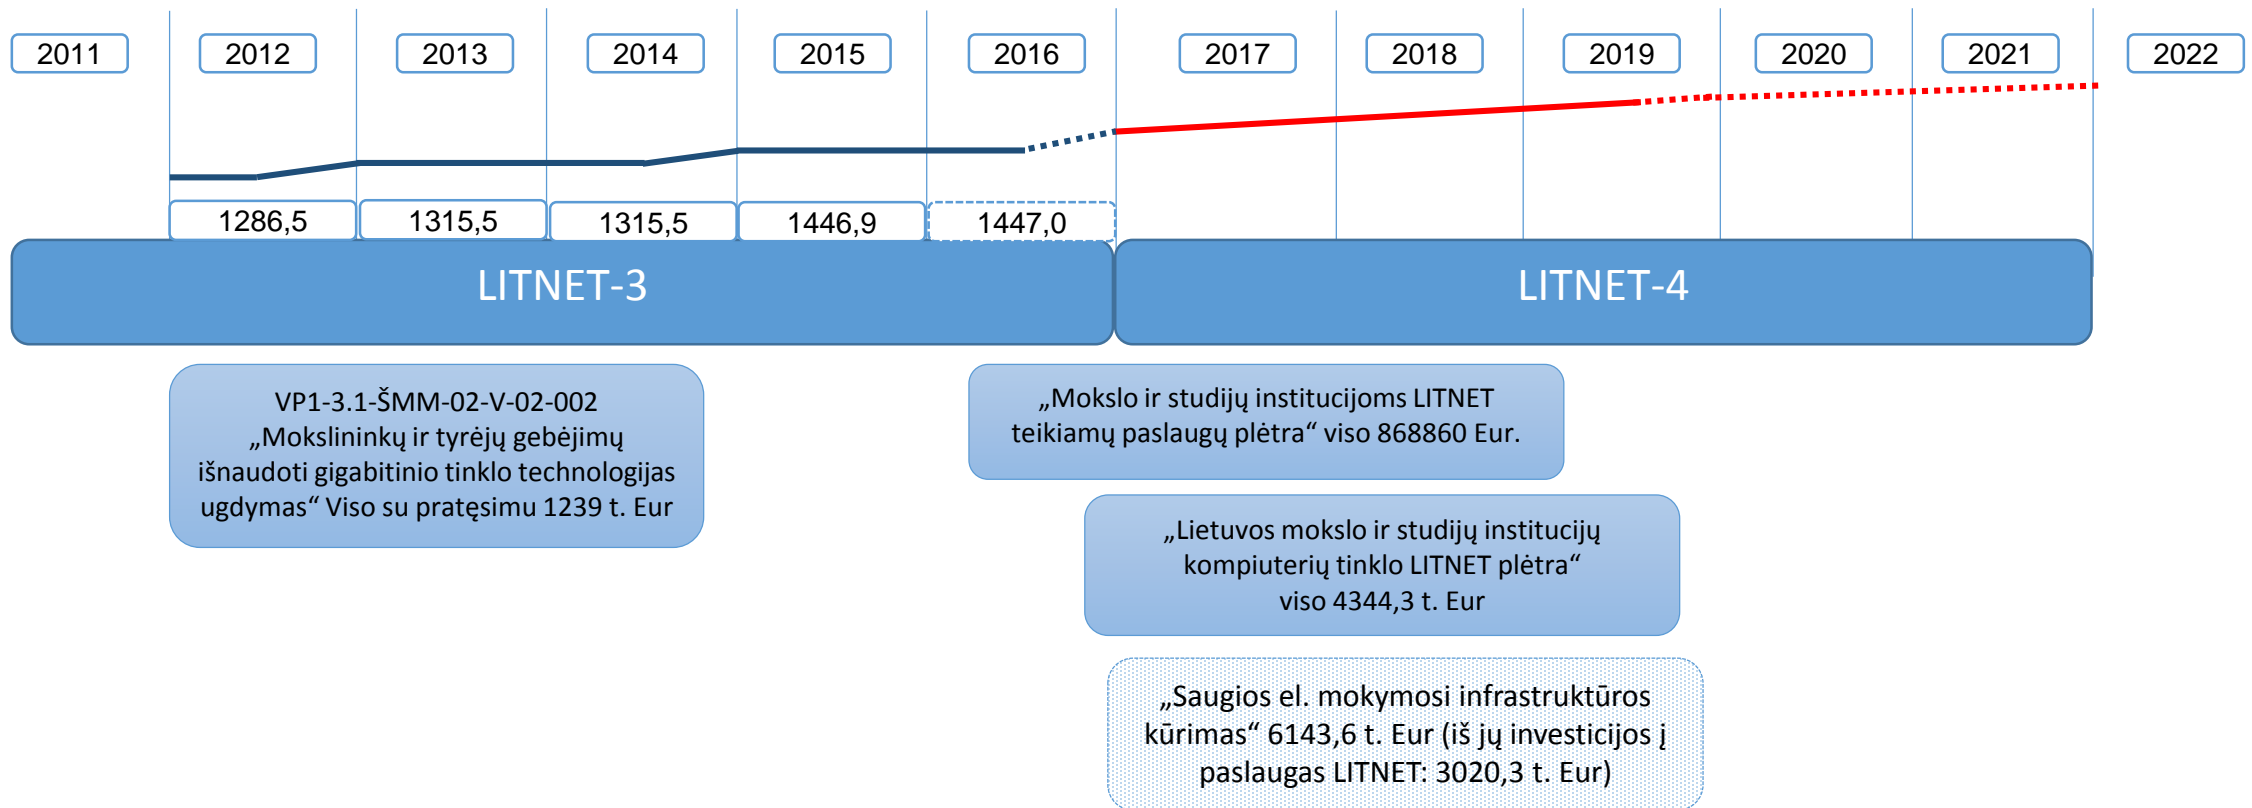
2011 2012 2013 2014 2015 2016 2017 2018 2019 2020 2021 2022

1286,5 1315,5 1315,5 1446,9 1447,0

LITNET-3

LITNET-4

VP1-3.1-ŠMM-02-V-02-002 „Mokslininkų ir tyrėjų gebėjimų išnaudoti gigabitinio tinklo technologijas ugdymas“ Viso su pratęsimu 1239 t. Eur

„Mokslo ir studijų institucijoms LITNET teikiamų paslaugų plėtra“ viso 868860 Eur.

„Lietuvos mokslo ir studijų institucijų kompiuterių tinklo LITNET plėtra“ viso 4344,3 t. Eur

„Saugios el. mokymosi infrastruktūros kūrimas“ 6143,6 t. Eur (iš jų investicijos į paslaugas LITNET: 3020,3 t. Eur)